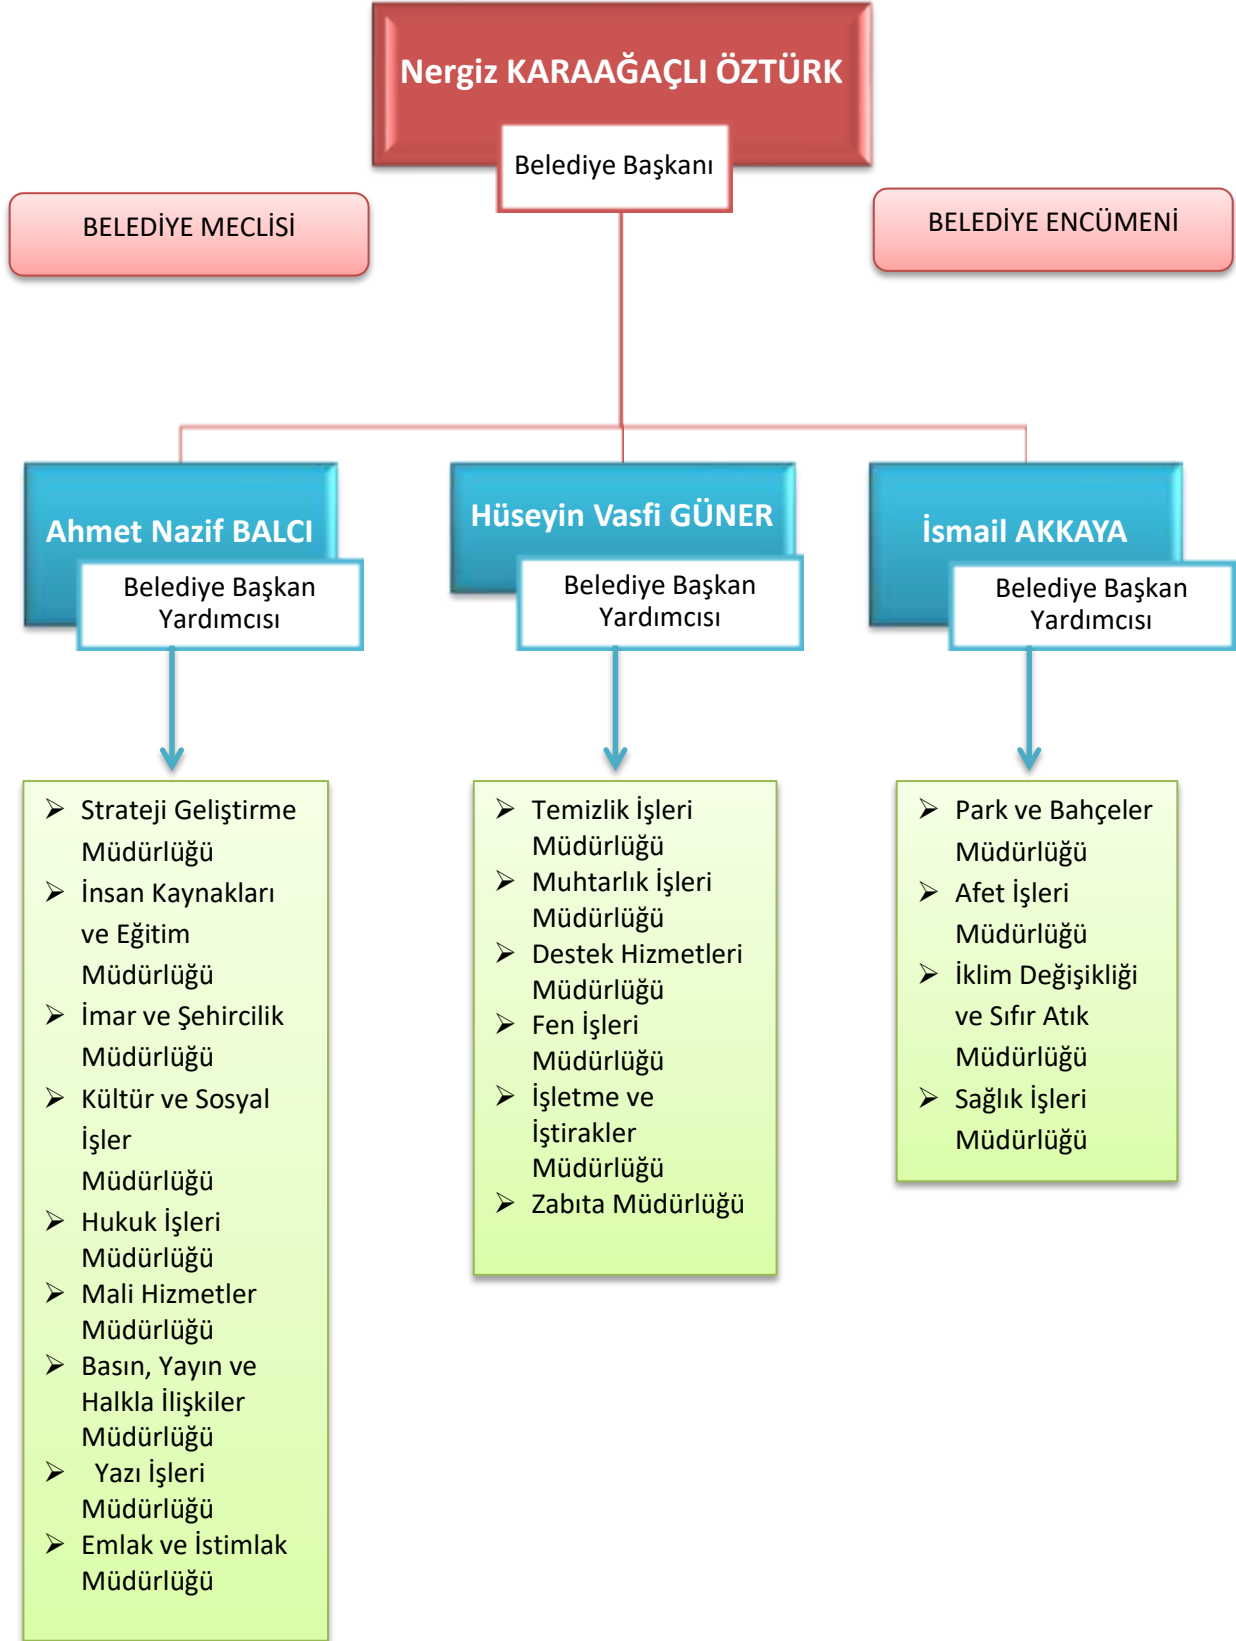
Nergiz KARAAĞAÇLI ÖZTÜRK

Belediye Başkanı

BELEDİYE MECLİSİ

BELEDİYE ENCÜMENİ

Ahmet Nazif BALCI

Belediye Başkan Yardımcısı

Hüseyin Vasfi GÜNER

Belediye Başkan Yardımcısı

İsmail AKKAYA

Belediye Başkan Yardımcısı

- Strateji Geliştirme Müdürlüğü
- İnsan Kaynakları ve Eğitim Müdürlüğü
- İmar ve Şehircilik Müdürlüğü
- Kültür ve Sosyal İşler Müdürlüğü
- Hukuk İşleri Müdürlüğü
- Mali Hizmetler Müdürlüğü
- Basın, Yayın ve Halkla İlişkiler Müdürlüğü
- Yazı İşleri Müdürlüğü
- Emlak ve İstimlak Müdürlüğü

- Temizlik İşleri Müdürlüğü
- Muhtarlık İşleri Müdürlüğü
- Destek Hizmetleri Müdürlüğü
- Fen İşleri Müdürlüğü
- İşletme ve İştirakler Müdürlüğü
- Zabıta Müdürlüğü

- Park ve Bahçeler Müdürlüğü
- Afet İşleri Müdürlüğü
- İklim Değişikliği ve Sıfır Atık Müdürlüğü
- Sağlık İşleri Müdürlüğü